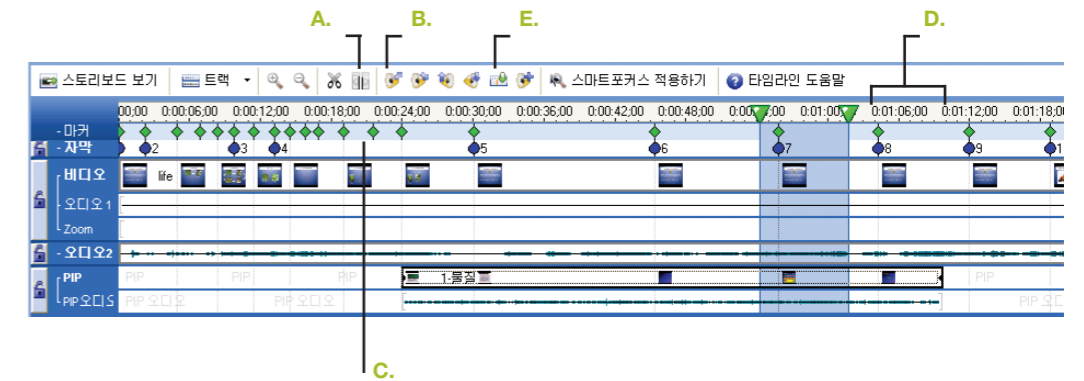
A.
B.
E.
D.
스토리보드 보기
트랙
스마트포커스 적용하기
타임라인 도움말
00;00 0:00:06;00 0:00:12;00 0:00:18;00 0:00:24;00 0:00:30;00 0:00:36;00 0:00:42;00 0:00:48;00 0:00;00 0:01:00;00 0:01:06;00 0:01:12;00 0:01:18;00
- 마커
- 자막
2
3
4
5
6
7
8
9
1
비디오
life
오디오 1
Zoom
- 오디오2
PIP
PIP 오디오
PIP
PIP
PIP
1:물질
PIP
PIP 오디오
PIP 오디오
PIP 오디
C.